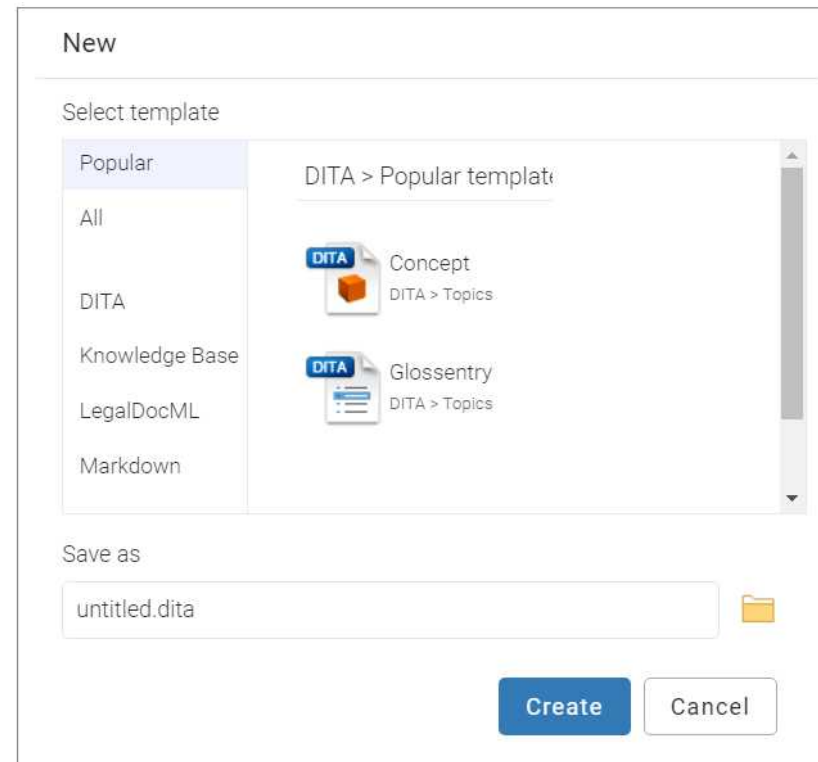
New

Select template

Popular

All

DITA

Knowledge Base

LegalDocML

Markdown

DITA > Popular templat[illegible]

DITA
Concept
DITA > Topics

DITA
Glossentry
DITA > Topics

Save as

untitled.dita

Create

Cancel